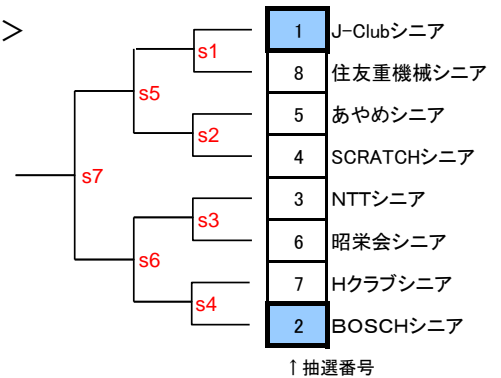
>

s7
s5
s1
s2
s6
s3
s4

| | |
|---|---|
| 1 | J-Clubシニア |
| 8 | 住友重機械シニア |
| 5 | あやめシニア |
| 4 | SCRATCHシニア |
| 3 | NTTシニア |
| 6 | 昭栄会シニア |
| 7 | Hクラブシニア |
| 2 | BOSCHシニア |

↑抽選番号